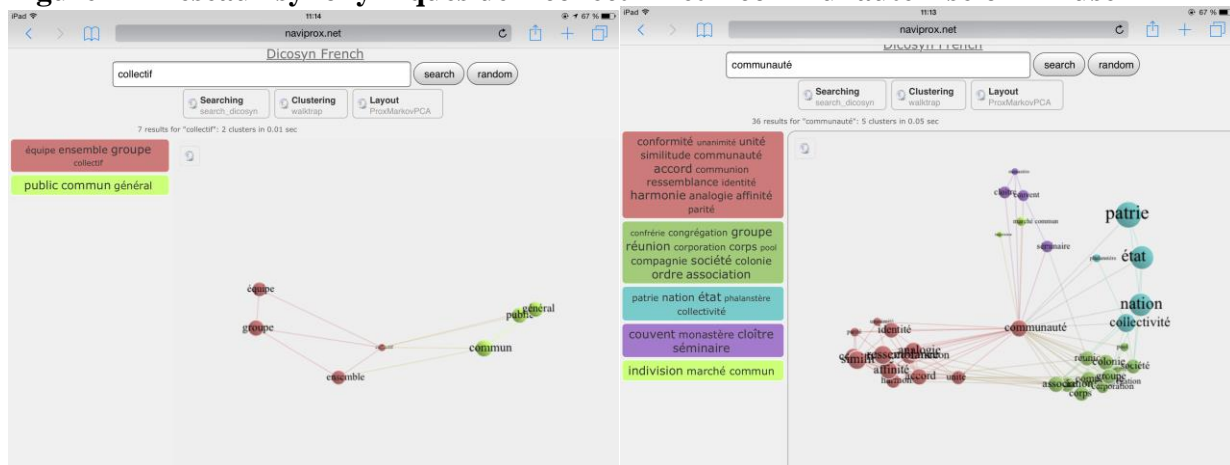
iPad 11:14 67 %
naviprox.net
Dicosyn French
collectif
search
random
Searching
search_dicosyn
Clustering
walktrap
Layout
ProxMarkovPCA
7 results for "collectif": 2 clusters in 0.01 sec
équipe ensemble groupe collectif
public commun général
équipe
groupe
public
général
commun
ensemble

iPad 11:13 67 %
naviprox.net
Dicosyn French
communauté
search
random
Searching
search_dicosyn
Clustering
walktrap
Layout
ProxMarkovPCA
36 results for "communauté": 5 clusters in 0.05 sec
conformité unanimité unité similitude communauté accord communion ressemblance identité harmonie analogie affinité parité
confrérie congrégation groupe réunion corporation corps pool compagnie société colonie ordre association
patrie nation état phalanstère collectivité
couvent monastère cloître séminaire
indivision marché commun
patrie
état
nation
collectivité
communauté
identité
analogie
ressemblance
affinité
accord
unité
séminaire
couvent
colonie
société
groupe
association
corps